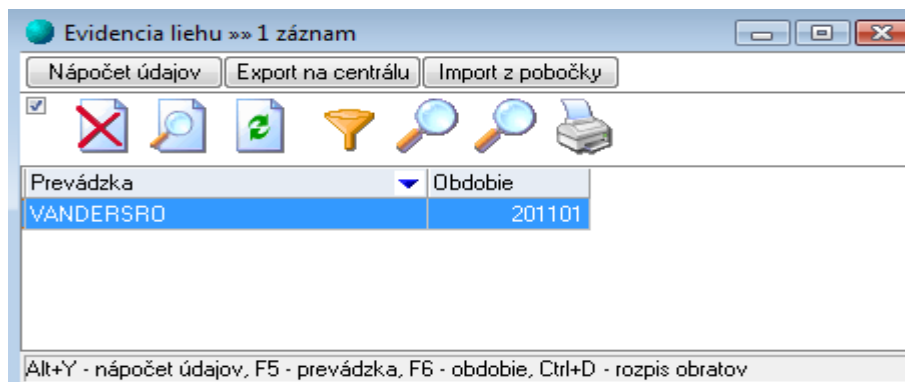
Evidencia liehu »» 1 záznam

Nápočet údajov | Export na centrálu | Import z pobočky

| Prevádzka | Obdobie |
|---|---|
| VANDERSRO | 201101 |

Alt+Y - nápočet údajov, F5 - prevádzka, F6 - obdobie, Ctrl+D - rozpis obratov